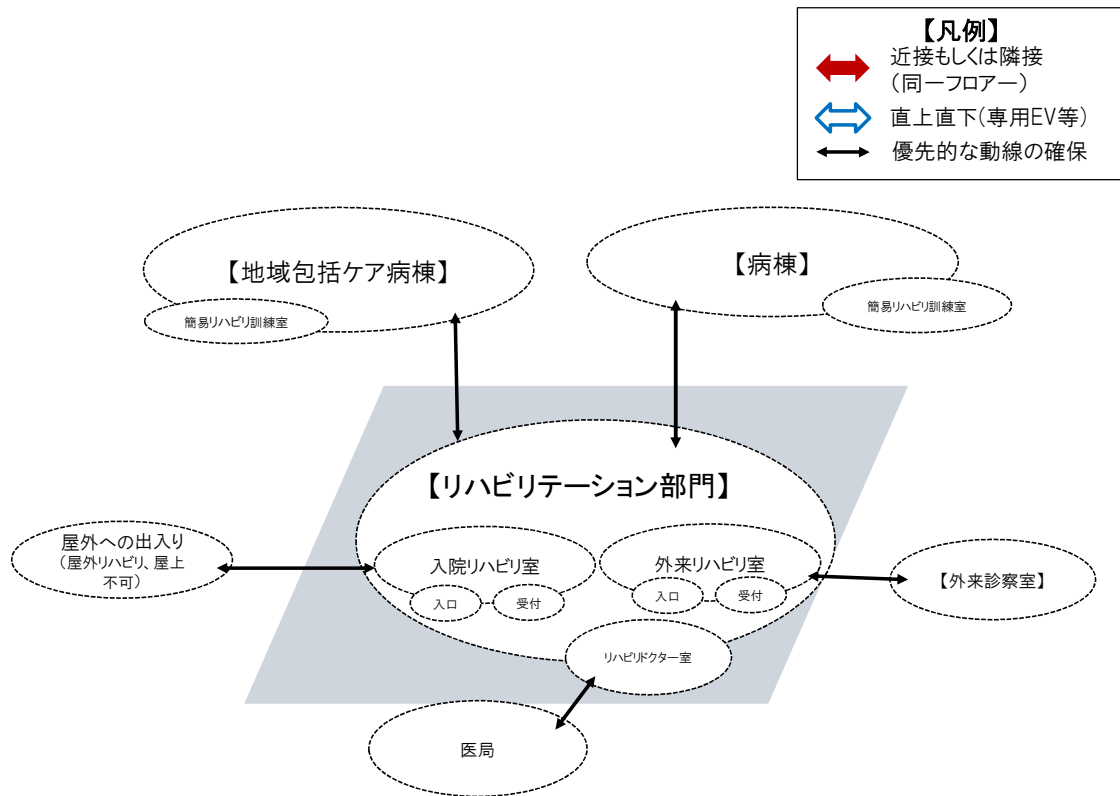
【凡例】
近接もしくは隣接（同一フロアー）
直上直下（専用EV等）
優先的な動線の確保

【地域包括ケア病棟】
簡易リハビリ訓練室

【病棟】
簡易リハビリ訓練室

【リハビリテーション部門】

屋外への出入り
（屋外リハビリ、屋上不可）

入院リハビリ室
入口
受付

外来リハビリ室
入口
受付

【外来診察室】

リハビリドクター室

医局